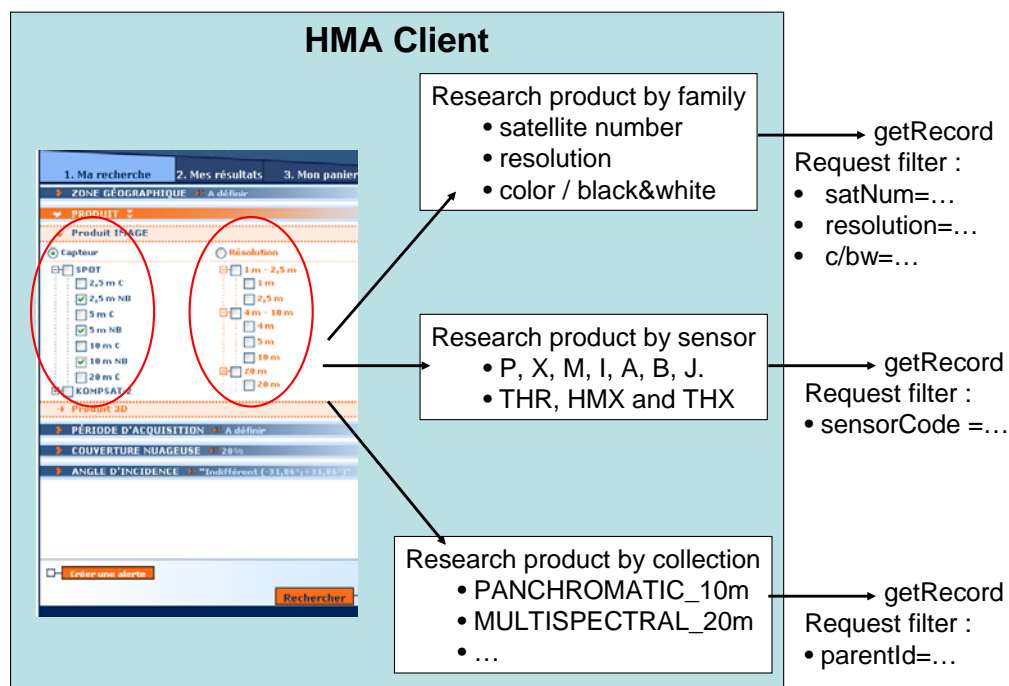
HMA Client

1. Ma recherche | 2. Mes résultats | 3. Mon panier

ZONE GÉOGRAPHIQUE A définir

PRODUIT

Produit IMAGE

Capteur

SPOT

2,5 m C

2,5 m NB

5 m C

5 m NB

10 m C

10 m NB

20 m C

KOMPSAT-2

Résolution

1 m - 2,5 m

1 m

2,5 m

4 m - 10 m

4 m

5 m

10 m

20 m

20 m

Produit 3D

PÉRIODE D'ACQUISITION A définir

COUVERTURE NUAGEUSE 20%

ANGLE D'INCIDENCE "Indifférent (-31,06°;+31,06°)"

Créer une alerte

Rechercher

Research product by family
• satellite number
• resolution
• color / black&white

getRecord
Request filter :
• satNum=…
• resolution=…
• c/bw=…

Research product by sensor
• P, X, M, I, A, B, J.
• THR, HMX and THX

getRecord
Request filter :
• sensorCode =…

Research product by collection
• PANCHROMATIC_10m
• MULTISPECTRAL_20m
• …

getRecord
Request filter :
• parentId=…